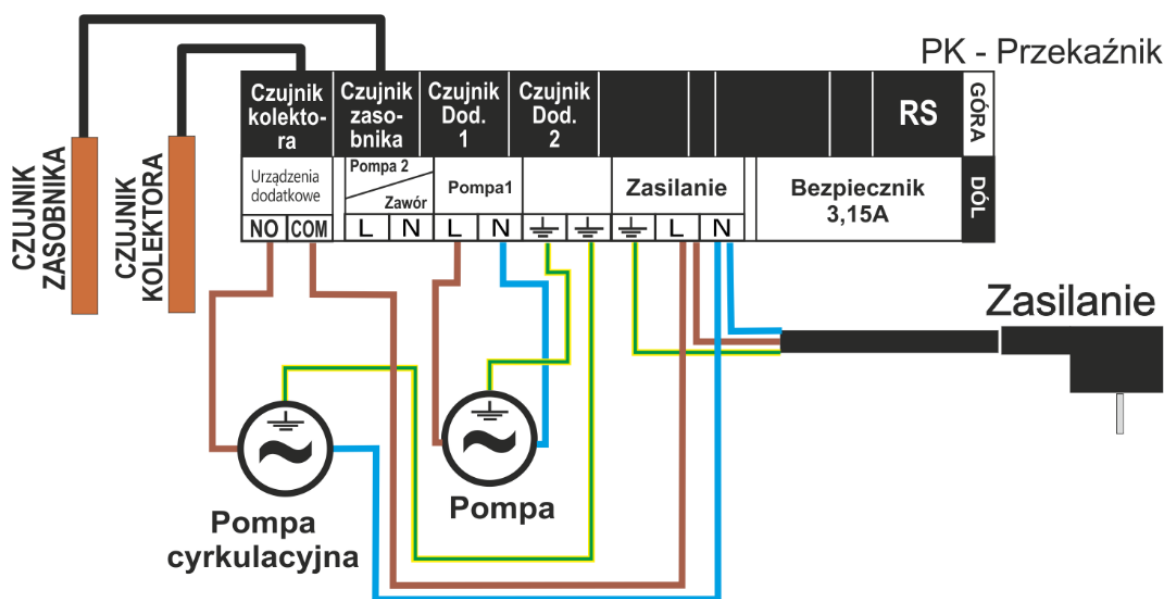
PK - Przekaźnik

CZUJNIK ZASOBNIKA

CZUJNIK KOLEKTORA

Czujnik kolektora

Czujnik zasobnika

Czujnik Dod. 1

Czujnik Dod. 2

RS

GÓRA

Urządzenia dodatkowe

Pompa 2

Zawór

Pompa1

Zasilanie

Bezpiecznik 3,15A

DÓŁ

NO COM L N L N L N

Zasilanie

Pompa cyrkulacyjna

Pompa